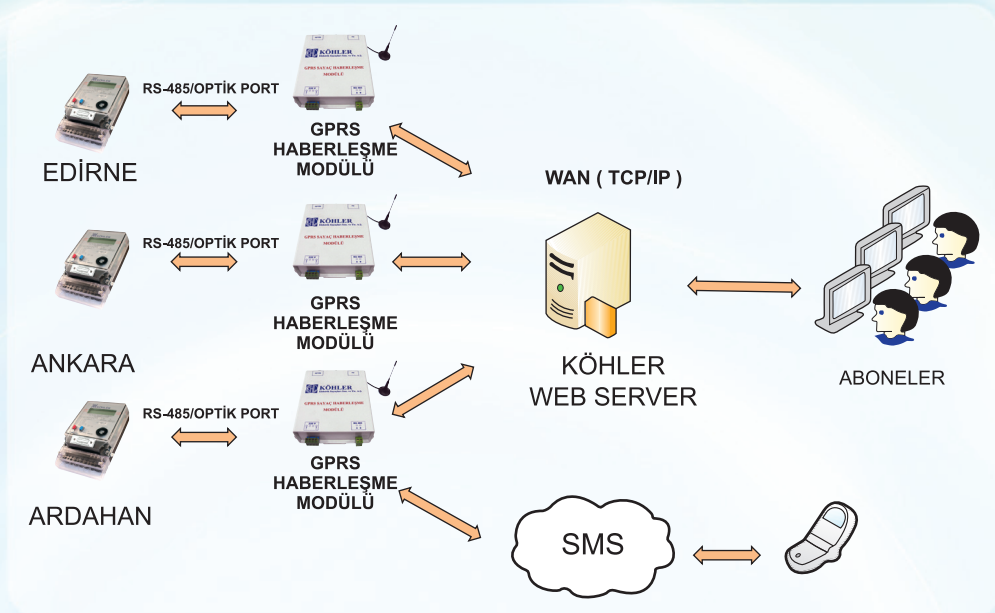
RS-485/OPTİK PORT

KÖHLER

GPRS SAYAÇ HABERLEŞME MODÜLÜ

GPRS HABERLEŞME MODÜLÜ

EDİRNE

WAN ( TCP/IP )

RS-485/OPTİK PORT

KÖHLER

GPRS SAYAÇ HABERLEŞME MODÜLÜ

GPRS HABERLEŞME MODÜLÜ

ANKARA

KÖHLER WEB SERVER

ABONELER

RS-485/OPTİK PORT

KÖHLER

GPRS SAYAÇ HABERLEŞME MODÜLÜ

GPRS HABERLEŞME MODÜLÜ

ARDAHAN

SMS